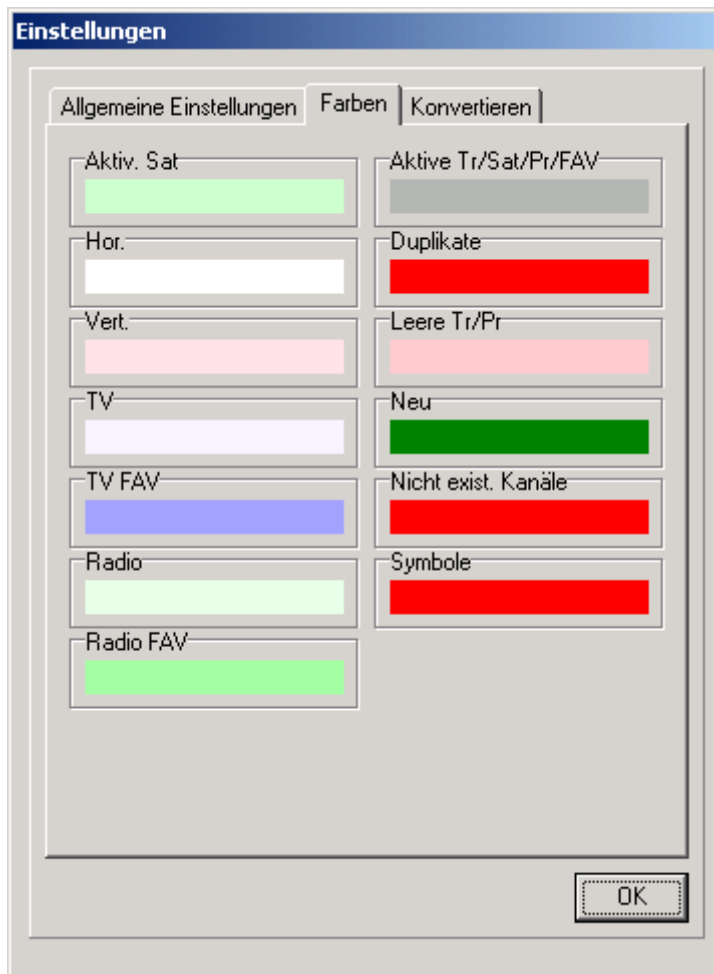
Einstellungen

Allgemeine Einstellungen | Farben | Konvertieren

Aktiv. Sat

Hor.

Vert.

TV

TV FAV

Radio

Radio FAV

Aktive Tr/Sat/Pr/FAV

Duplikate

Leere Tr/Pr

Neu

Nicht exist. Kanäle

Symbole

OK